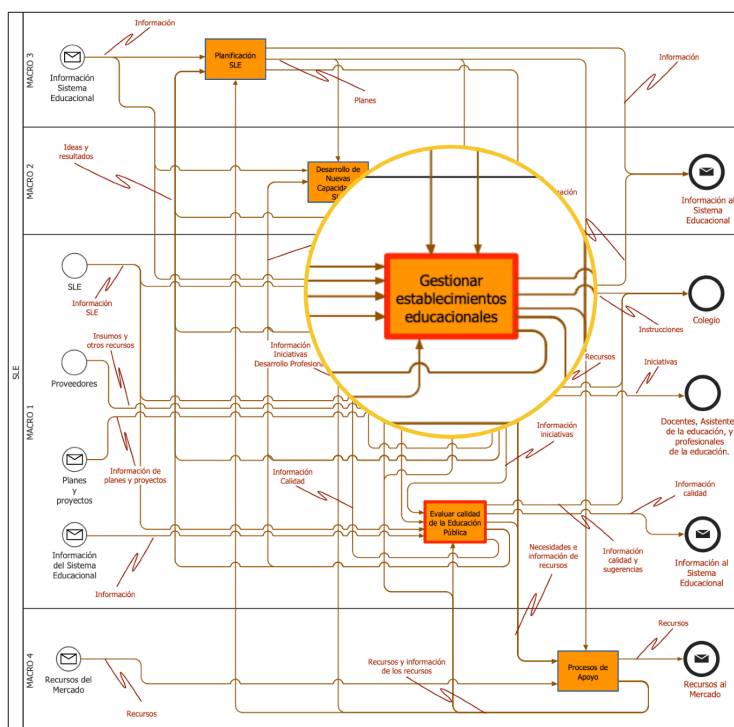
SLE

MACRO 3

Información

Información Sistema Educacional

Planificación SLE

Planes

Información

MACRO 2

Ideas y resultados

Desarrollo de Nuevas Capacid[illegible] SL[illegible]

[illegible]uación

Información al Sistema Educacional

Gestionar establecimientos educacionales

MACRO 1

SLE

Información SLE

Insumos y otros recursos

Proveedores

Información Iniciativas Desarrollo Profesion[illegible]

Recursos

Instrucciones

Colegio

Iniciativas

Docentes, Asistentes de la educación, y profesionales de la educación.

Planes y proyectos

Información de planes y proyectos

Información iniciativas

Información Calidad

Información calidad

Evaluar calidad de la Educación Pública

Información del Sistema Educacional

Información

Necesidades e información de recursos

Información calidad y sugerencias

Información al Sistema Educacional

MACRO 4

Recursos

Recursos del Mercado

Recursos y información de los recursos

Procesos de Apoyo

Recursos al Mercado

Recursos